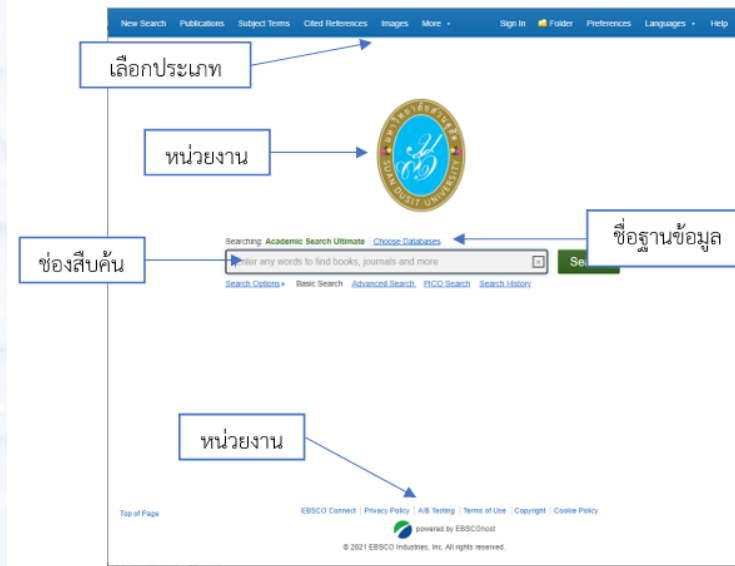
New Search Publications Subject Terms Cited References Images More ▾ Sign In Folder Preferences Languages ▾ Help

เลือกประเภท

หน่วยงาน

SUAN DUSIT UNIVERSITY

Searching: Academic Search Ultimate | Choose Databases

ชื่อฐานข้อมูล

ช่องสืบค้น

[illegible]nter any words to find books, journals and more

Sea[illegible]

Search Options ▸ Basic Search Advanced Search PICO Search Search History

หน่วยงาน

Top of Page

EBSCO Connect | Privacy Policy | A/B Testing | Terms of Use | Copyright | Cookie Policy

powered by EBSCOhost

© 2021 EBSCO Industries, Inc. All rights reserved.